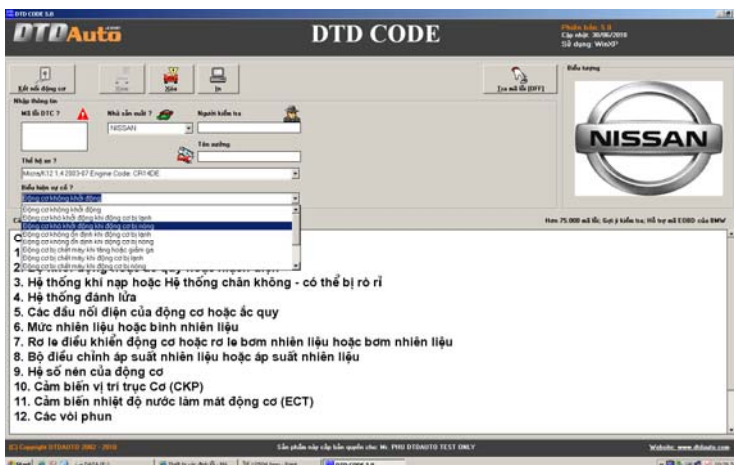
DTD CODE 5.0

DTDAuto

DTD CODE

Phiên bản: 5.0
Cập nhật: 30/06/2016
Sử dụng: WinXP

Kết nối động cơ

Xóa

In

Tra mã lỗi (OFF)

Biểu tượng

NISSAN

Nhập thông tin

Mã lỗi DTC ?

Nhà sản xuất ?

NISSAN

Người kiểm tra

Tên xưởng

Thế hệ xe ?

Micra/K12 1.4 2003-07 Engine Code: CR14DE

Biểu hiện sự cố ?

Động cơ không khởi động

Động cơ không khởi động
Động cơ khó khởi động khi động cơ bị lạnh
Động cơ khó khởi động khi động cơ bị nóng
Động cơ không ổn định khi động cơ bị lạnh
Động cơ không ổn định khi động cơ bị nóng
Động cơ bị chết máy khi tăng hoặc giảm ga
Động cơ bị chết máy khi động cơ bị lạnh
Động cơ bị chết máy khi động cơ bị nóng

Hơn 75.000 mã lỗi, Gợi ý kiểm tra, Hỗ trợ mã EOBD của BMW

C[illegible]
1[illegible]
2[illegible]
3. Hệ thống khí nạp hoặc Hệ thống chân không - có thể bị rò rỉ
4. Hệ thống đánh lửa
5. Các đầu nối điện của động cơ hoặc ắc quy
6. Mức nhiên liệu hoặc bình nhiên liệu
7. Rơ le điều khiển động cơ hoặc rơ le bơm nhiên liệu hoặc bơm nhiên liệu
8. Bộ điều chỉnh áp suất nhiên liệu hoặc áp suất nhiên liệu
9. Hệ số nén của động cơ
10. Cảm biến vị trí trục Cơ (CKP)
11. Cảm biến nhiệt độ nước làm mát động cơ (ECT)
12. Các vòi phun

(C) Copyright DTDAUTO 2002 - 2016

Sản phẩm này cấp bản quyền cho: Mr. PHU DTDAUTO TEST ONLY

Website: www.dtdauto.com

Start

DTD CODE 5.0